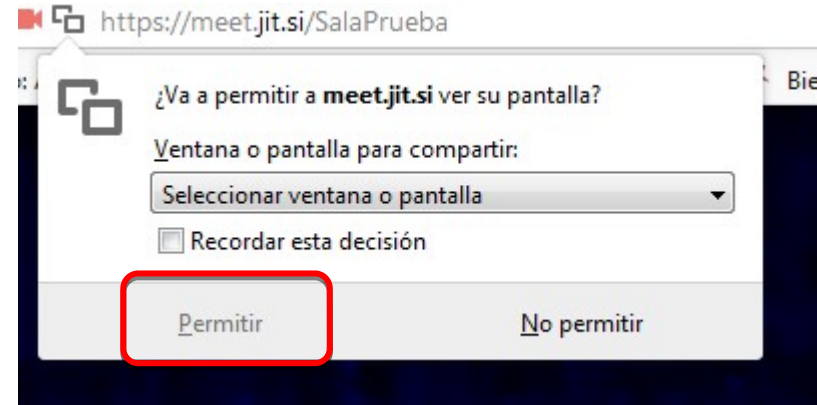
https://meet.jit.si/SalaPrueba

Bie

¿Va a permitir a **meet.jit.si** ver su pantalla?

Ventana o pantalla para compartir:

Seleccionar ventana o pantalla

Recordar esta decisión

Permitir

No permitir